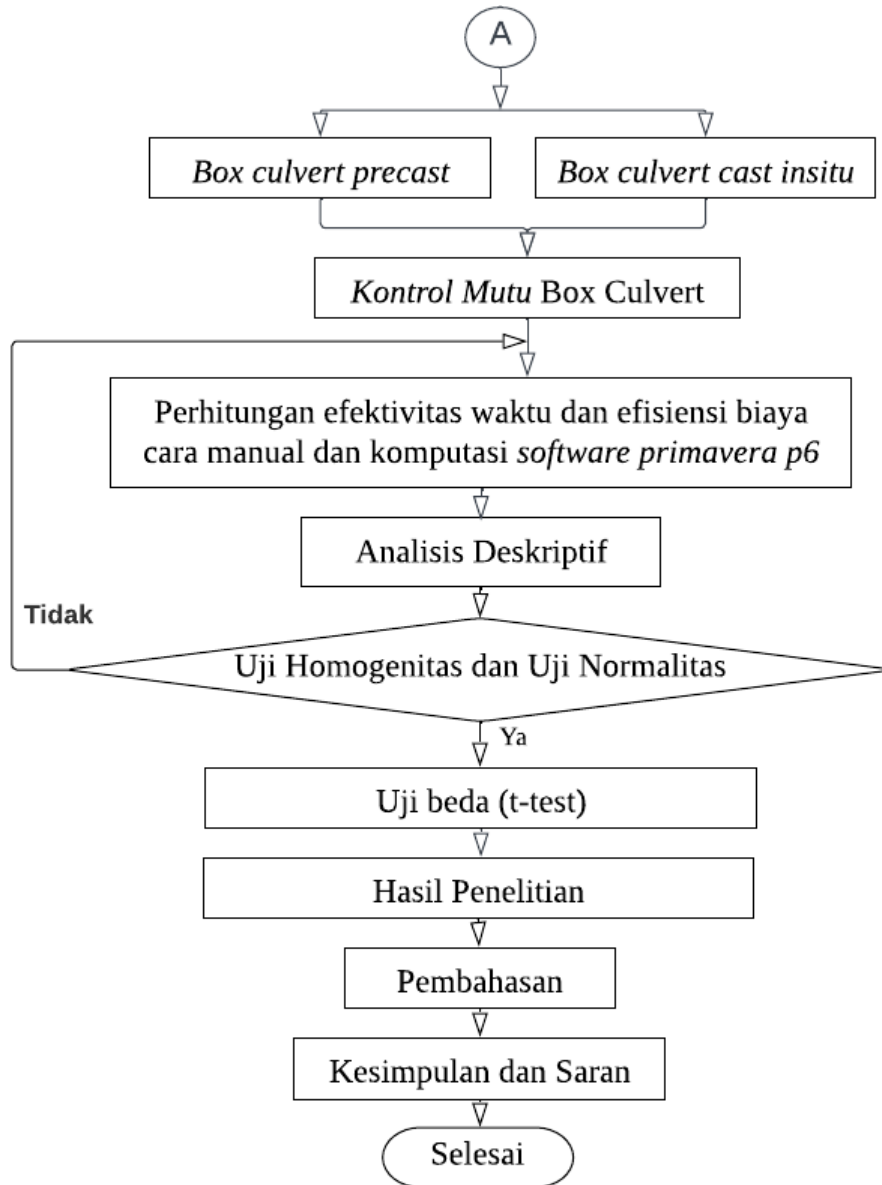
A

Box culvert precast

Box culvert cast insitu

Kontrol Mutu Box Culvert

Perhitungan efektivitas waktu dan efisiensi biaya cara manual dan komputasi software primavera p6

Analisis Deskriptif

Tidak

Uji Homogenitas dan Uji Normalitas

Ya

Uji beda (t-test)

Hasil Penelitian

Pembahasan

Kesimpulan dan Saran

Selesai